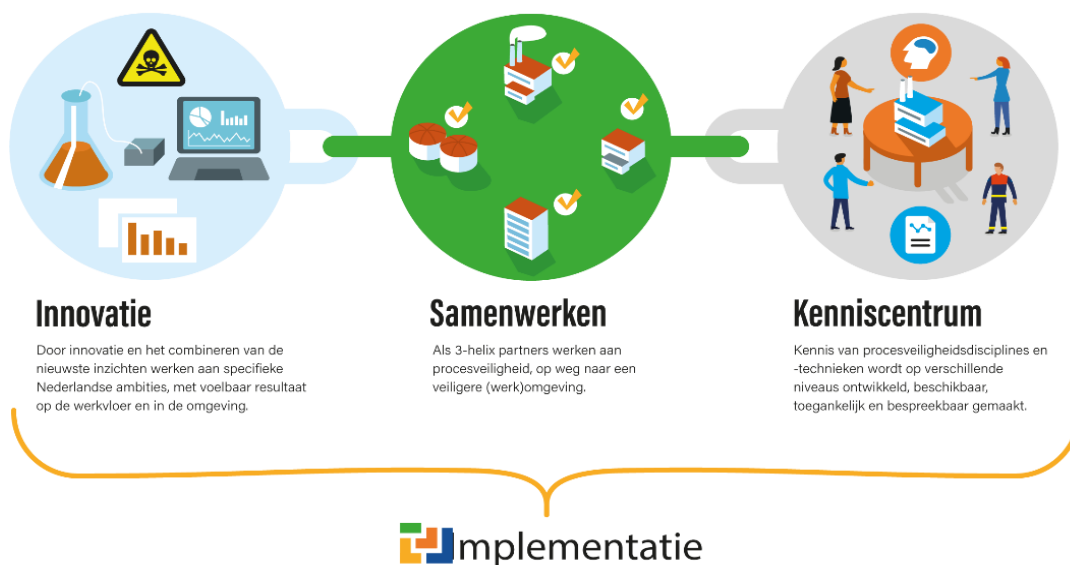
Innovatie

Door innovatie en het combineren van de nieuwste inzichten werken aan specifieke Nederlandse ambities, met voelbaar resultaat op de werkvloer en in de omgeving.

Samenwerken

Als 3-helix partners werken aan procesveiligheid, op weg naar een veiligere (werk)omgeving.

Kenniscentrum

Kennis van procesveiligheidsdisciplines en -technieken wordt op verschillende niveaus ontwikkeld, beschikbaar, toegankelijk en bespreekbaar gemaakt.

mplementatie